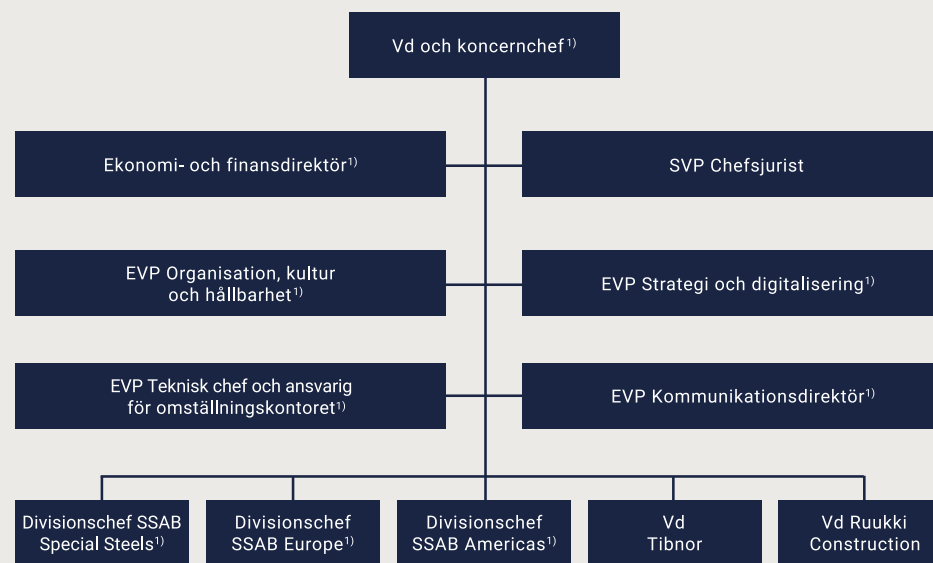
Vd och koncernchef$^{1)}$

Ekonomi- och finansdirektör$^{1)}$

SVP Chefsjurist

EVP Organisation, kultur och hållbarhet$^{1)}$

EVP Strategi och digitalisering$^{1)}$

EVP Teknisk chef och ansvarig för omställningskontoret$^{1)}$

EVP Kommunikationsdirektör$^{1)}$

Divisionschef SSAB Special Steels$^{1)}$

Divisionschef SSAB Europe$^{1)}$

Divisionschef SSAB Americas$^{1)}$

Vd Tibnor

Vd Ruukki Construction